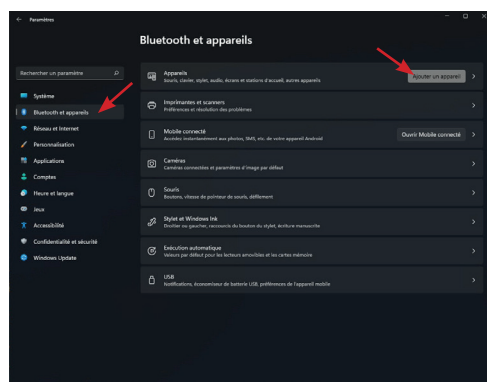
Paramètres

Bluetooth et appareils

Rechercher un paramètre

Système
Bluetooth et appareils
Réseau et Internet
Personnalisation
Applications
Comptes
Heure et langue
Jeux
Accessibilité
Confidentialité et sécurité
Windows Update

Appareils
Souris, clavier, stylet, audio, écrans et stations d'accueil, autres appareils
Ajouter un appareil

Imprimantes et scanners
Préférences et résolution des problèmes

Mobile connecté
Accédez instantanément aux photos, SMS, etc. de votre appareil Android
Ouvrir Mobile connecté

Caméras
Caméras connectées et paramètres d'image par défaut

Souris
Boutons, vitesse de pointeur de souris, défilement

Stylet et Windows Ink
Droitier ou gaucher, raccourcis du bouton du stylet, écriture manuscrite

Exécution automatique
Valeurs par défaut pour les lecteurs amovibles et les cartes mémoire

USB
Notifications, économiseur de batterie USB, préférences de l'appareil mobile